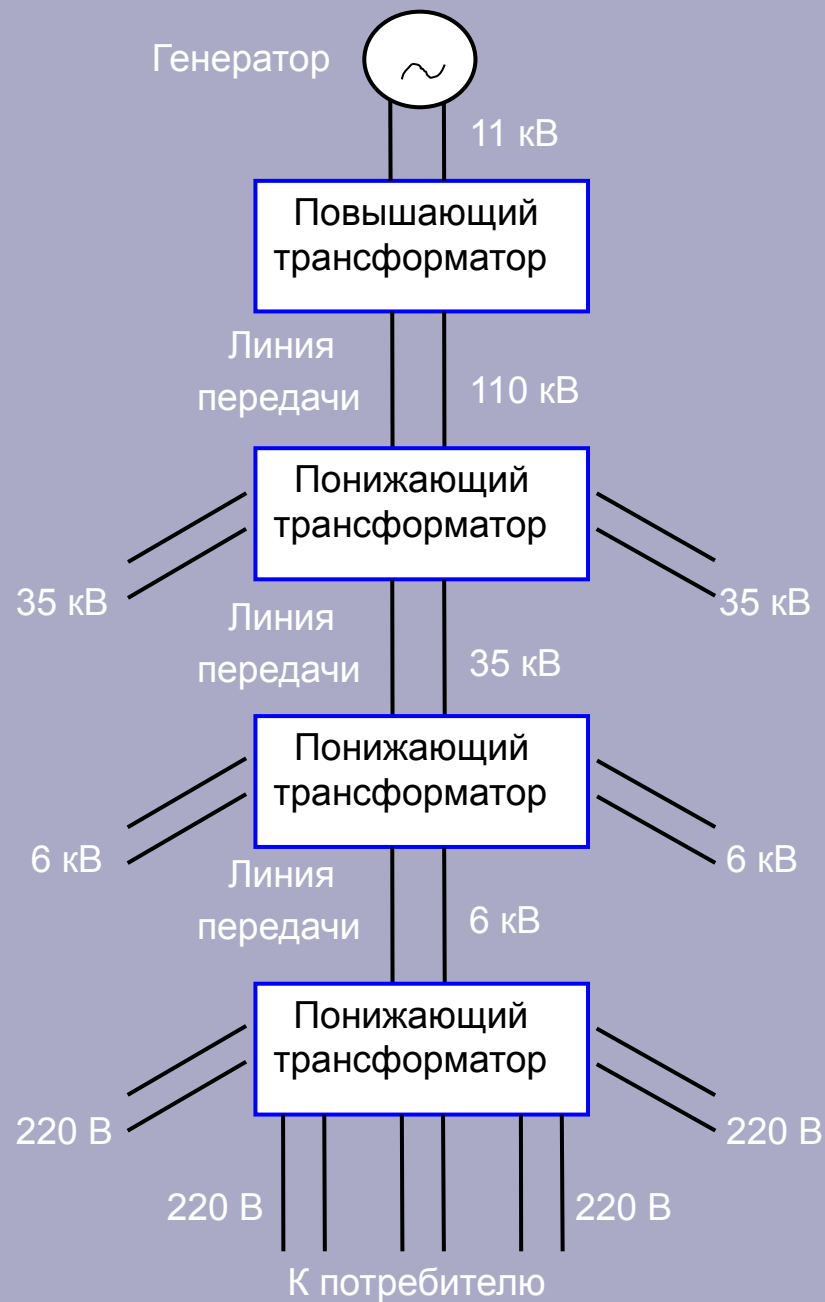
Генератор

11 кВ

Повышающий трансформатор

Линия передачи

110 кВ

Понижающий трансформатор

35 кВ

35 кВ

Линия передачи

35 кВ

Понижающий трансформатор

6 кВ

6 кВ

Линия передачи

6 кВ

Понижающий трансформатор

220 В

220 В

220 В

220 В

К потребителю